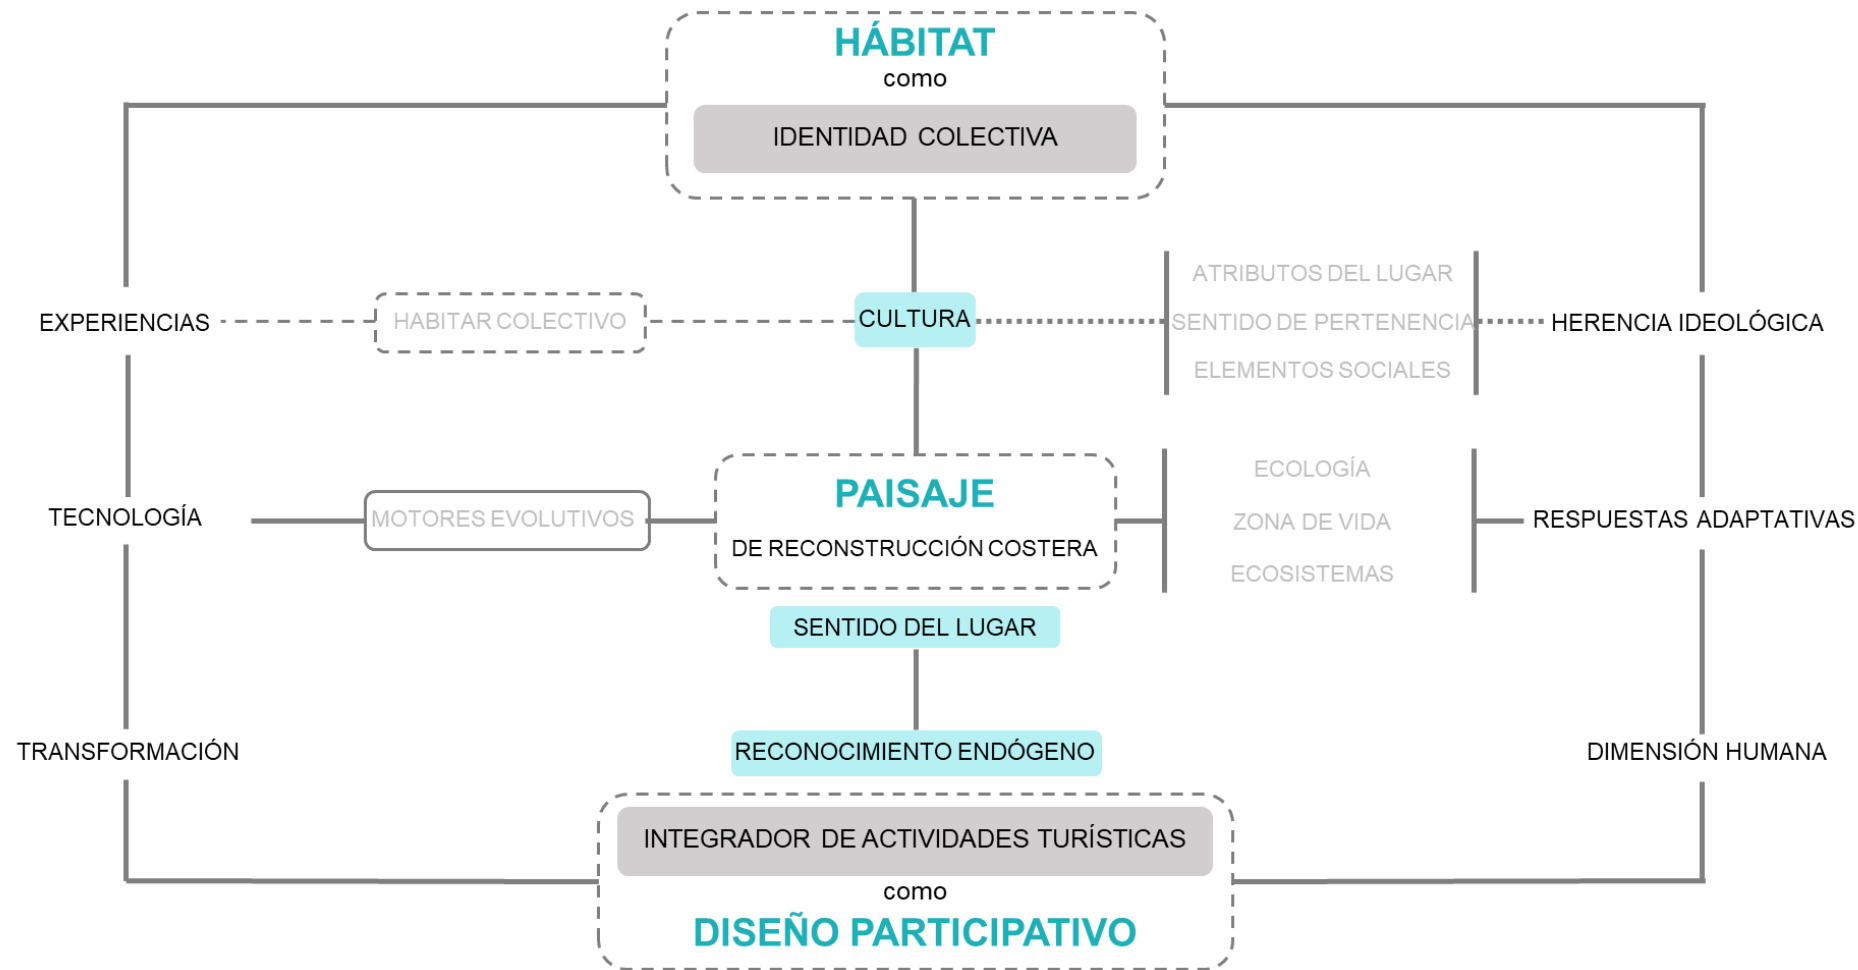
HÁBITAT
como
IDENTIDAD COLECTIVA

EXPERIENCIAS
HABITAR COLECTIVO
CULTURA
ATRIBUTOS DEL LUGAR
SENTIDO DE PERTENENCIA
ELEMENTOS SOCIALES
HERENCIA IDEOLÓGICA

TECNOLOGÍA
MOTORES EVOLUTIVOS
PAISAJE
DE RECONSTRUCCIÓN COSTERA
ECOLOGÍA
ZONA DE VIDA
ECOSISTEMAS
RESPUESTAS ADAPTATIVAS

SENTIDO DEL LUGAR

TRANSFORMACIÓN
RECONOCIMIENTO ENDÓGENO
DIMENSIÓN HUMANA

INTEGRADOR DE ACTIVIDADES TURÍSTICAS
como
DISEÑO PARTICIPATIVO